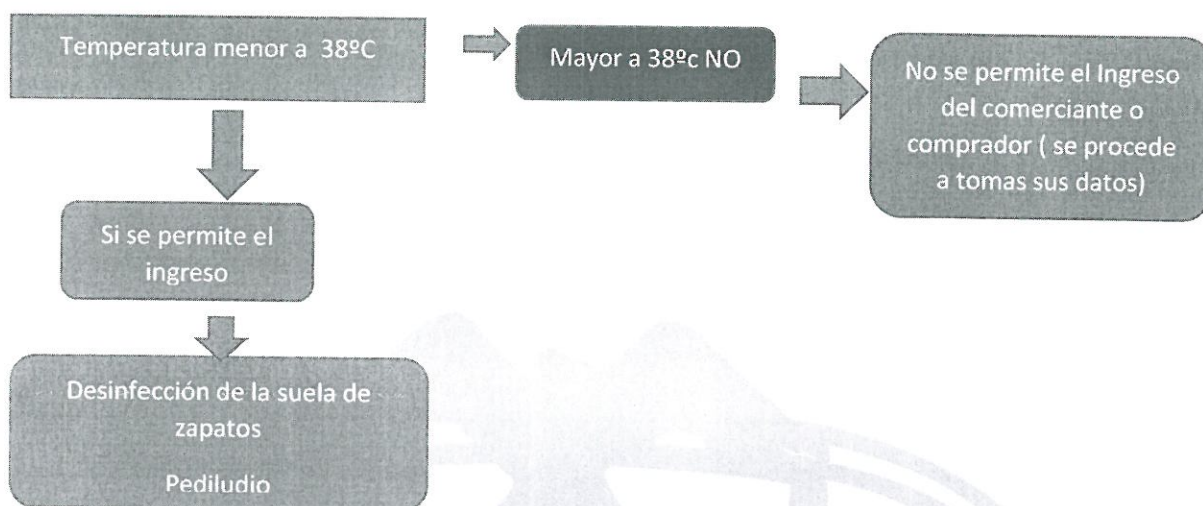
Temperatura menor a 38ºC

Mayor a 38ºc NO

No se permite el Ingreso del comerciante o comprador ( se procede a tomas sus datos)

Si se permite el ingreso

Desinfección de la suela de zapatos

Pediludio